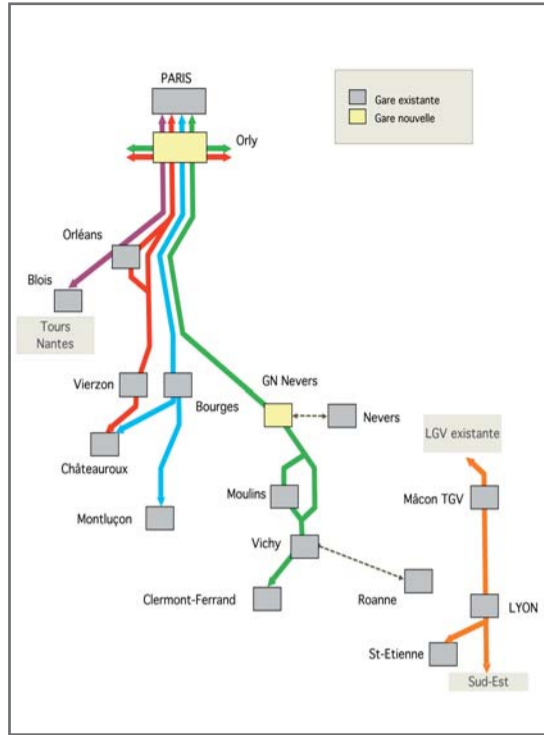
Gare existante
Gare nouvelle

PARIS
Orly
Orléans
Blois
Tours
Nantes
Vierzon
Bourges
Châteauroux
Montluçon
GN Nevers
Nevers
Moulins
Vichy
Clermont-Ferrand
Roanne
LGV existante
Mâcon TGV
LYON
St-Etienne
Sud-Est